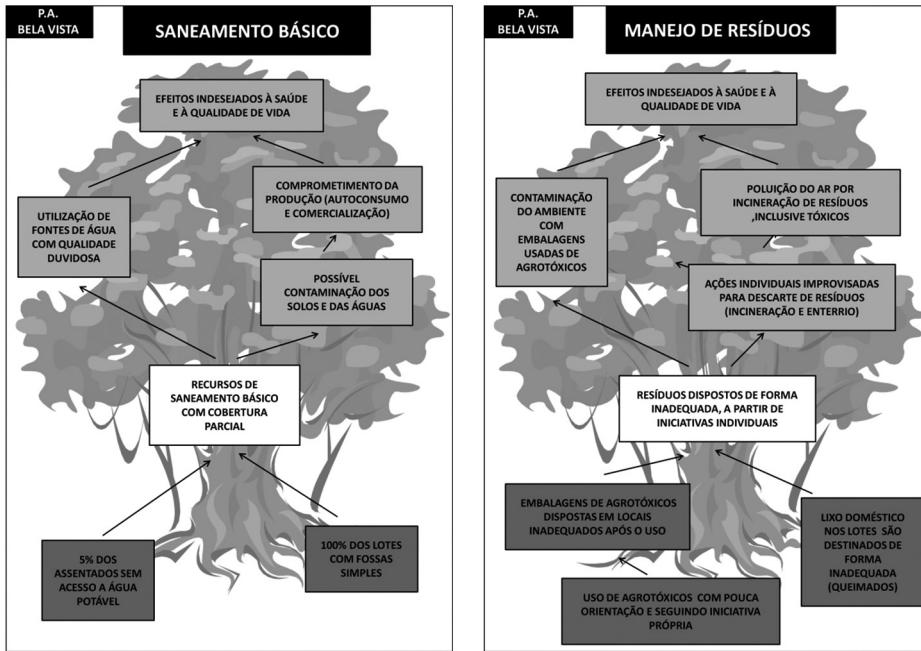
P.A.
BELA VISTA

SANEAMENTO BÁSICO

EFEITOS INDESEJADOS À SAÚDE E À QUALIDADE DE VIDA

COMPROMETIMENTO DA PRODUÇÃO (AUTOCONSUMO E COMERCIALIZAÇÃO)

UTILIZAÇÃO DE FONTES DE ÁGUA COM QUALIDADE DUVIDOSA

POSSÍVEL CONTAMINAÇÃO DOS SOLOS E DAS ÁGUAS

RECURSOS DE SANEAMENTO BÁSICO COM COBERTURA PARCIAL

5% DOS ASSENTADOS SEM ACESSO A ÁGUA POTÁVEL

100% DOS LOTES COM FOSSAS SIMPLES

P.A.
BELA VISTA

MANEJO DE RESÍDUOS

EFEITOS INDESEJADOS À SAÚDE E À QUALIDADE DE VIDA

CONTAMINAÇÃO DO AMBIENTE COM EMBALAGENS USADAS DE AGROTÓXICOS

POLUIÇÃO DO AR POR INCINERAÇÃO DE RESÍDUOS ,INCLUSIVE TÓXICOS

AÇÕES INDIVIDUAIS IMPROVISADAS PARA DESCARTE DE RESÍDUOS (INCINERAÇÃO E ENTERRIO)

RESÍDUOS DISPOSTOS DE FORMA INADEQUADA, A PARTIR DE INICIATIVAS INDIVIDUAIS

EMBALAGENS DE AGROTÓXICOS DISPOSTAS EM LOCAIS INADEQUADOS APÓS O USO

LIXO DOMÉSTICO NOS LOTES SÃO DESTINADOS DE FORMA INADEQUADA (QUEIMADOS)

USO DE AGROTÓXICOS COM POUCA ORIENTAÇÃO E SEGUINDO INICIATIVA PRÓPRIA